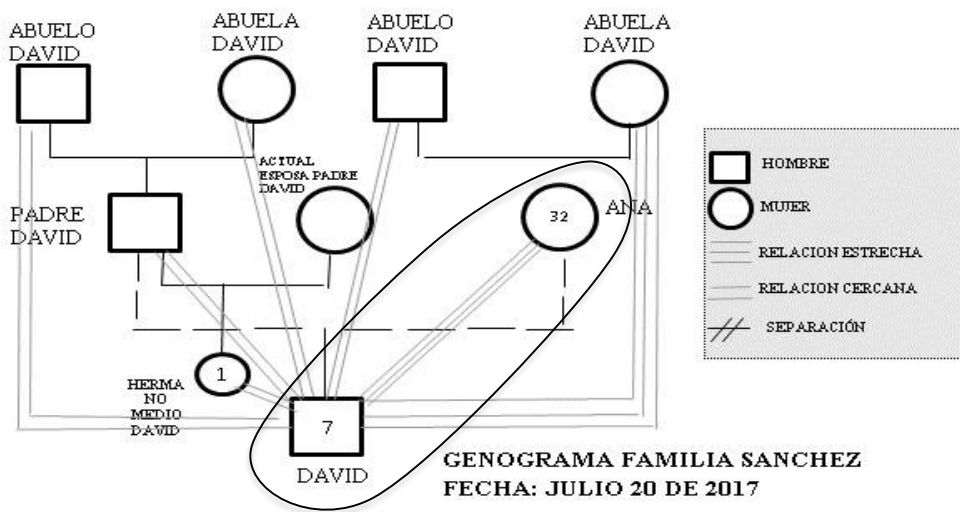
ABUELO DAVID

ABUELA DAVID

ABUELO DAVID

ABUELA DAVID

ACTUAL ESPOSA PADRE DAVID

PADRE DAVID

32

ANA

1

HERMANO MEDIO DAVID

7

DAVID

HOMBRE

MUJER

RELACION ESTRECHA

RELACION CERCANA

SEPARACIÓN

GENOGRAMA FAMILIA SANCHEZ
FECHA: JULIO 20 DE 2017